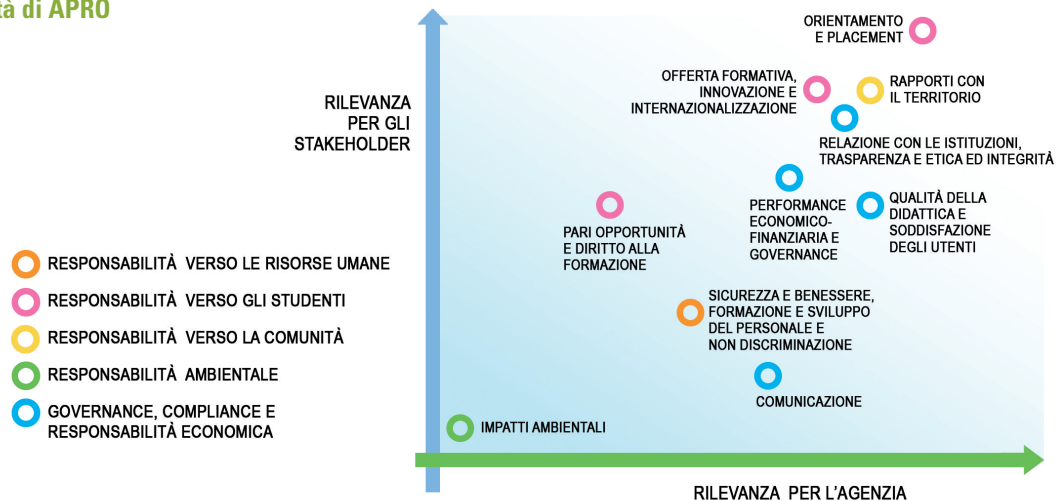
tà di APRO

RILEVANZA PER GLI STAKEHOLDER

RESPONSABILITÀ VERSO LE RISORSE UMANE
RESPONSABILITÀ VERSO GLI STUDENTI
RESPONSABILITÀ VERSO LA COMUNITÀ
RESPONSABILITÀ AMBIENTALE
GOVERNANCE, COMPLIANCE E RESPONSABILITÀ ECONOMICA

ORIENTAMENTO E PLACEMENT

OFFERTA FORMATIVA, INNOVAZIONE E INTERNAZIONALIZZAZIONE

RAPPORTI CON IL TERRITORIO

RELAZIONE CON LE ISTITUZIONI, TRASPARENZA E ETICA ED INTEGRITÀ

PARI OPPORTUNITÀ E DIRITTO ALLA FORMAZIONE

PERFORMANCE ECONOMICO-FINANZIARIA E GOVERNANCE

QUALITÀ DELLA DIDATTICA E SODDISFAZIONE DEGLI UTENTI

SICUREZZA E BENESSERE, FORMAZIONE E SVILUPPO DEL PERSONALE E NON DISCRIMINAZIONE

COMUNICAZIONE

IMPATTI AMBIENTALI

RILEVANZA PER L'AGENZIA